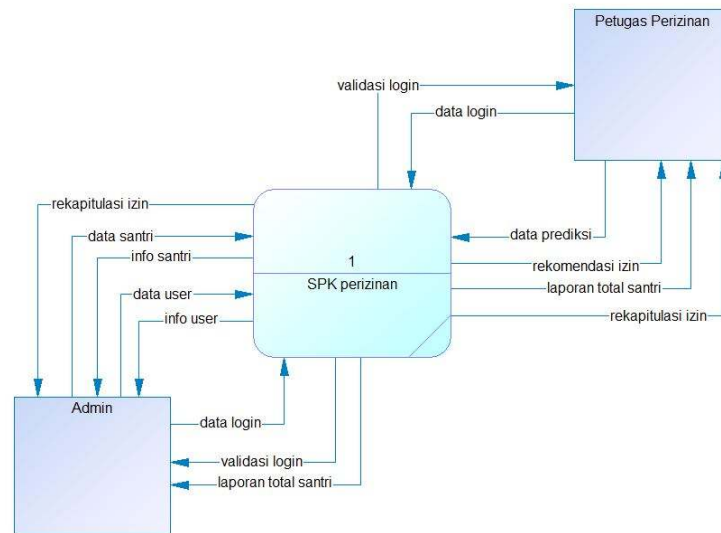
Petugas Perizinan

validasi login

data login

rekapitulasi izin

data santri

info santri

data user

info user

1

SPK perizinan

data prediksi

rekomendasi izin

laporan total santri

rekapitulasi izin

Admin

data login

validasi login

laporan total santri